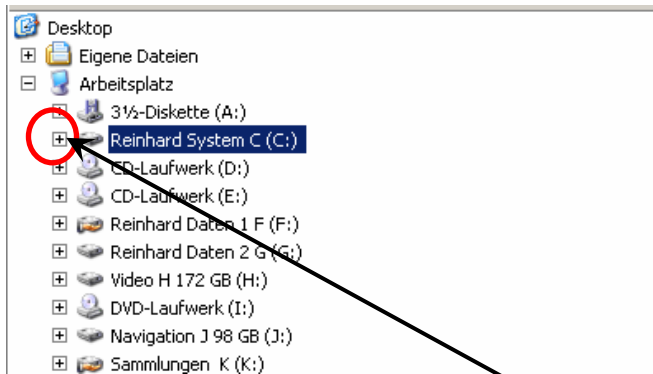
Desktop
Eigene Dateien
Arbeitsplatz
3½-Diskette (A:)
Reinhard System C (C:)
CD-Laufwerk (D:)
CD-Laufwerk (E:)
Reinhard Daten 1 F (F:)
Reinhard Daten 2 G (G:)
Video H 172 GB (H:)
DVD-Laufwerk (I:)
Navigation J 98 GB (J:)
Sammlungen K (K:)